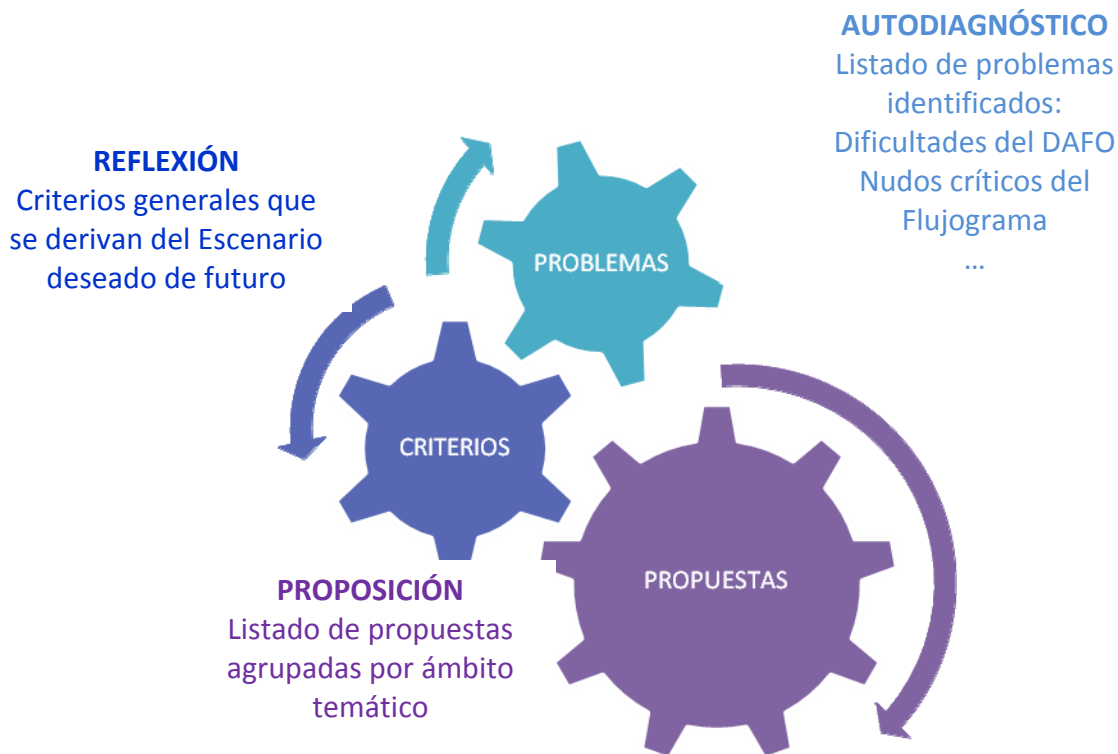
AUTODIAGNÓSTICO
Listado de problemas identificados:
Dificultades del DAFO
Nudos críticos del Flujograma
…

REFLEXIÓN
Criterios generales que se derivan del Escenario deseado de futuro

PROBLEMAS

CRITERIOS

PROPUESTAS

PROPOSICIÓN
Listado de propuestas agrupadas por ámbito temático